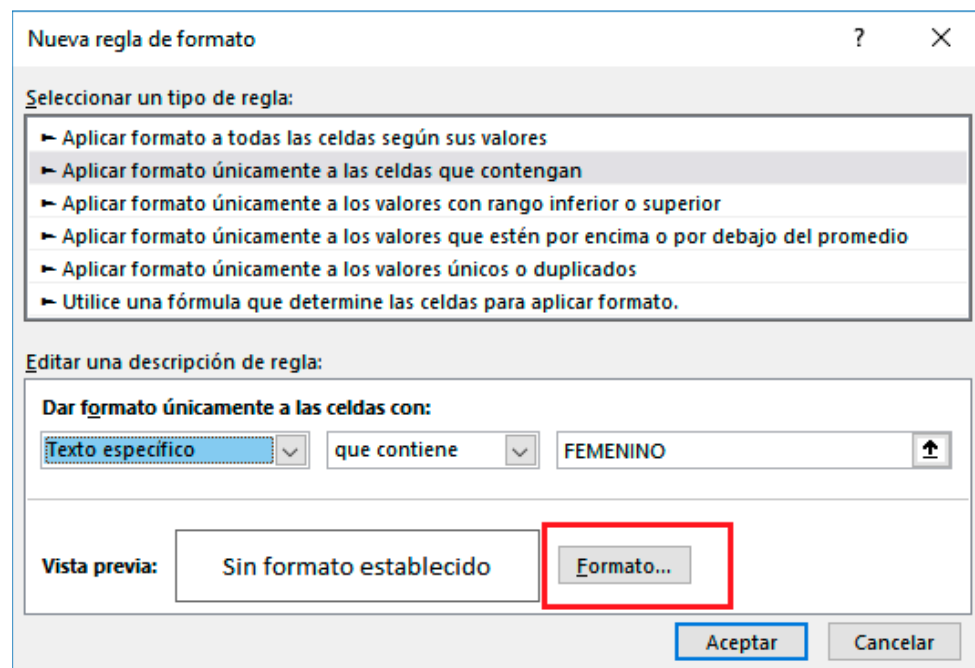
Nueva regla de formato ? ×

Seleccionar un tipo de regla:

► Aplicar formato a todas las celdas según sus valores
► Aplicar formato únicamente a las celdas que contengan
► Aplicar formato únicamente a los valores con rango inferior o superior
► Aplicar formato únicamente a los valores que estén por encima o por debajo del promedio
► Aplicar formato únicamente a los valores únicos o duplicados
► Utilice una fórmula que determine las celdas para aplicar formato.

Editar una descripción de regla:

Dar formato únicamente a las celdas con:

Texto específico | que contiene | FEMENINO

Vista previa: Sin formato establecido Formato...

Aceptar Cancelar